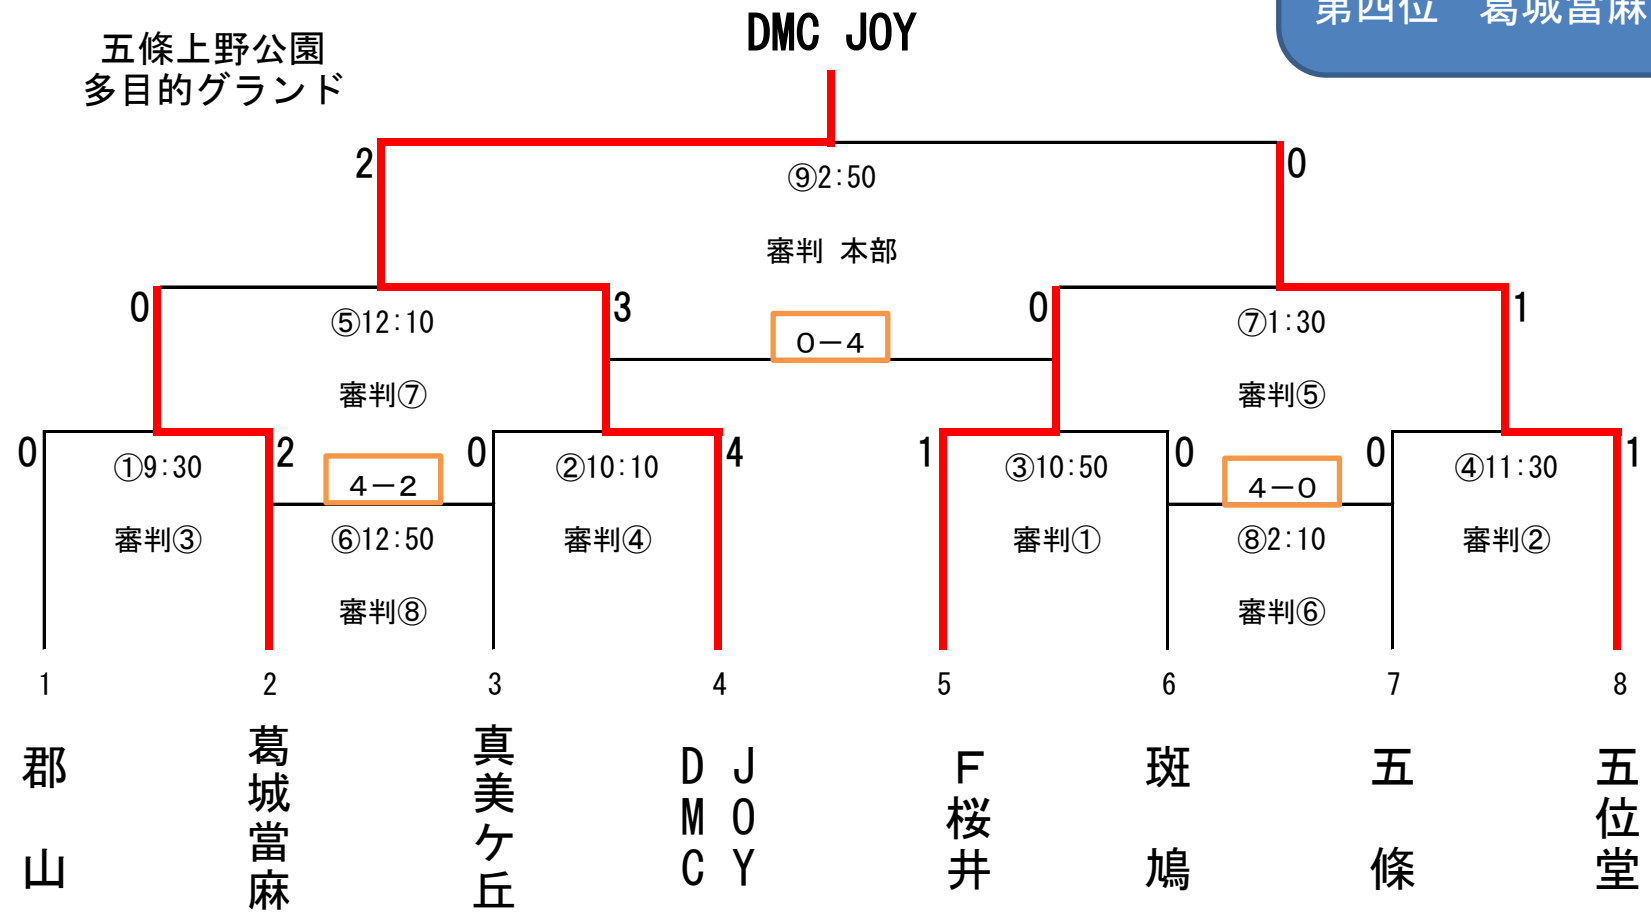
第四位　葛城當麻

五條上野公園
多目的グランド

DMC JOY

2
0
⑨2:50
審判 本部

0
3
⑤12:10
審判⑦

0-4

0
1
⑦1:30
審判⑤

0
2
①9:30
審判③

4-2
⑥12:50
審判⑧

0
4
②10:10
審判④

1
0
③10:50
審判①

4-0
⑧2:10
審判⑥

0
1
④11:30
審判②

1　2　3　4　5　6　7　8

郡山
葛城當麻
真美ケ丘
DMC JOY
F桜井
斑鳩
五條
五位堂